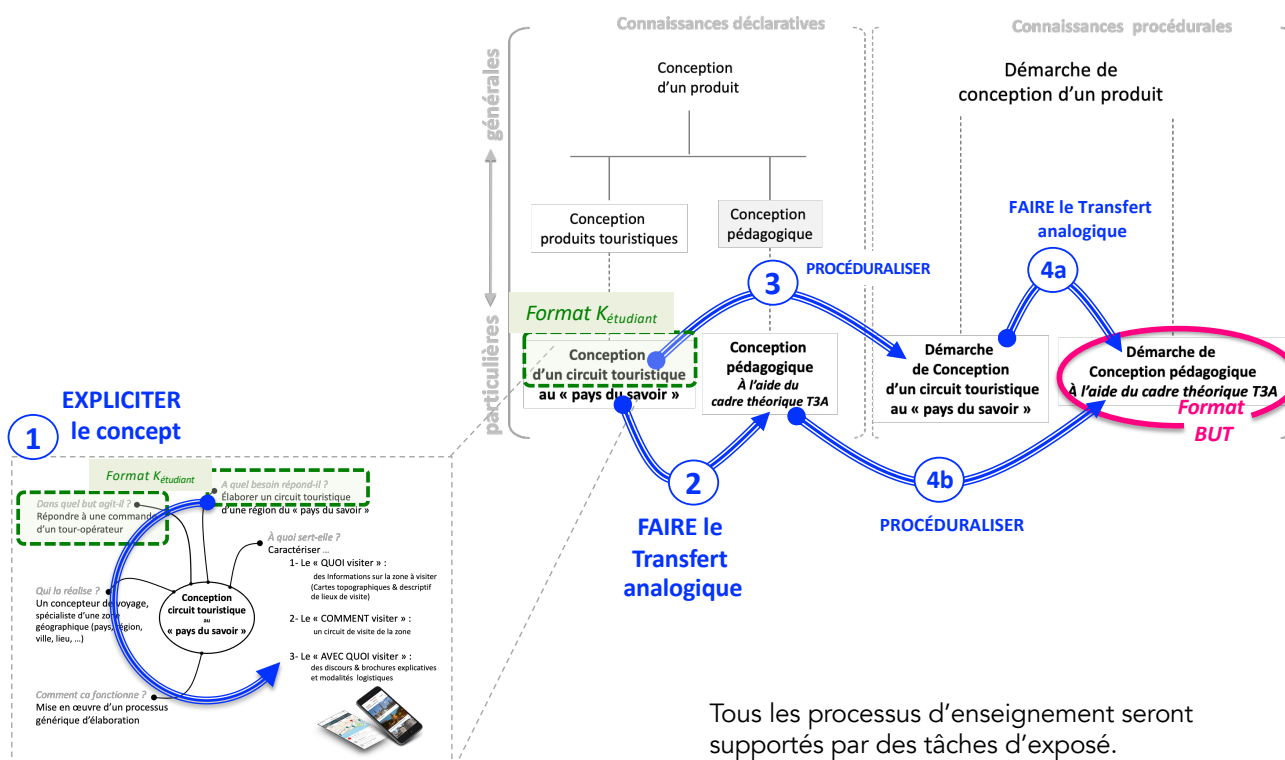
Connaissances déclaratives

Connaissances procédurales

générales

particulières

Conception d'un produit

Démarche de conception d'un produit

Conception produits touristiques

Conception pédagogique

FAIRE le Transfert analogique

4a

3

PROCÉDURALISER

Format $K_{étudiant}$

Conception d'un circuit touristique au « pays du savoir »

Conception pédagogique À l'aide du cadre théorique T3A

Démarche de Conception d'un circuit touristique au « pays du savoir »

Démarche de Conception pédagogique À l'aide du cadre théorique T3A

Format BUT

EXPLICITER le concept

1

2

4b

FAIRE le Transfert analogique

PROCÉDURALISER

Format $K_{étudiant}$

Dans quel but agit-il ?
Répondre à une commande d'un tour-opérateur

À quel besoin répond-il ?
Élaborer un circuit touristique d'une région du « pays du savoir »

À quoi sert-elle ?
Caractériser …
1- Le « QUOI visiter » :
des Informations sur la zone à visiter (Cartes topographiques & descriptif de lieux de visite)
2- Le « COMMENT visiter » :
un circuit de visite de la zone
3- Le « AVEC QUOI visiter » :
des discours & brochures explicatives et modalités logistiques

Qui la réalise ?
Un concepteur de voyage, spécialiste d'une zone géographique (pays, région, ville, lieu, …)

Conception circuit touristique au « pays du savoir »

Comment ca fonctionne ?
Mise en œuvre d'un processus générique d'élaboration

Tous les processus d'enseignement seront supportés par des tâches d'exposé.